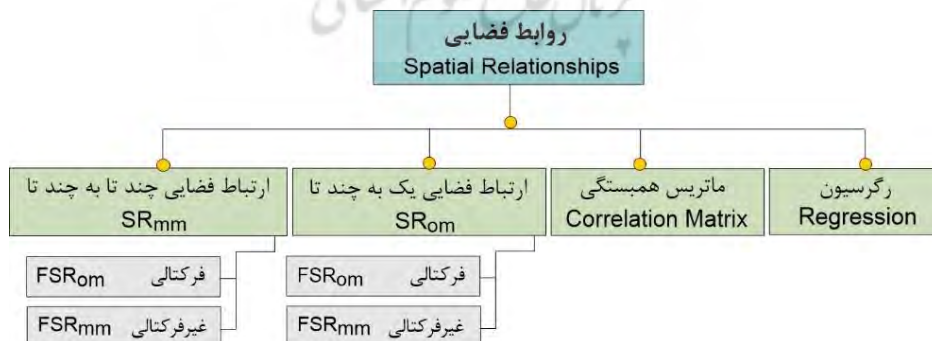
روابط فضایی
Spatial Relationships

رگرسیون
Regression

ماتریس همبستگی
Correlation Matrix

ارتباط فضایی یک به چند تا
$SR_{om}$

فرکتالی $FSR_{om}$

غیرفرکتالی $FSR_{mm}$

ارتباط فضایی چند تا به چند تا
$SR_{mm}$

فرکتالی $FSR_{om}$

غیرفرکتالی $FSR_{mm}$